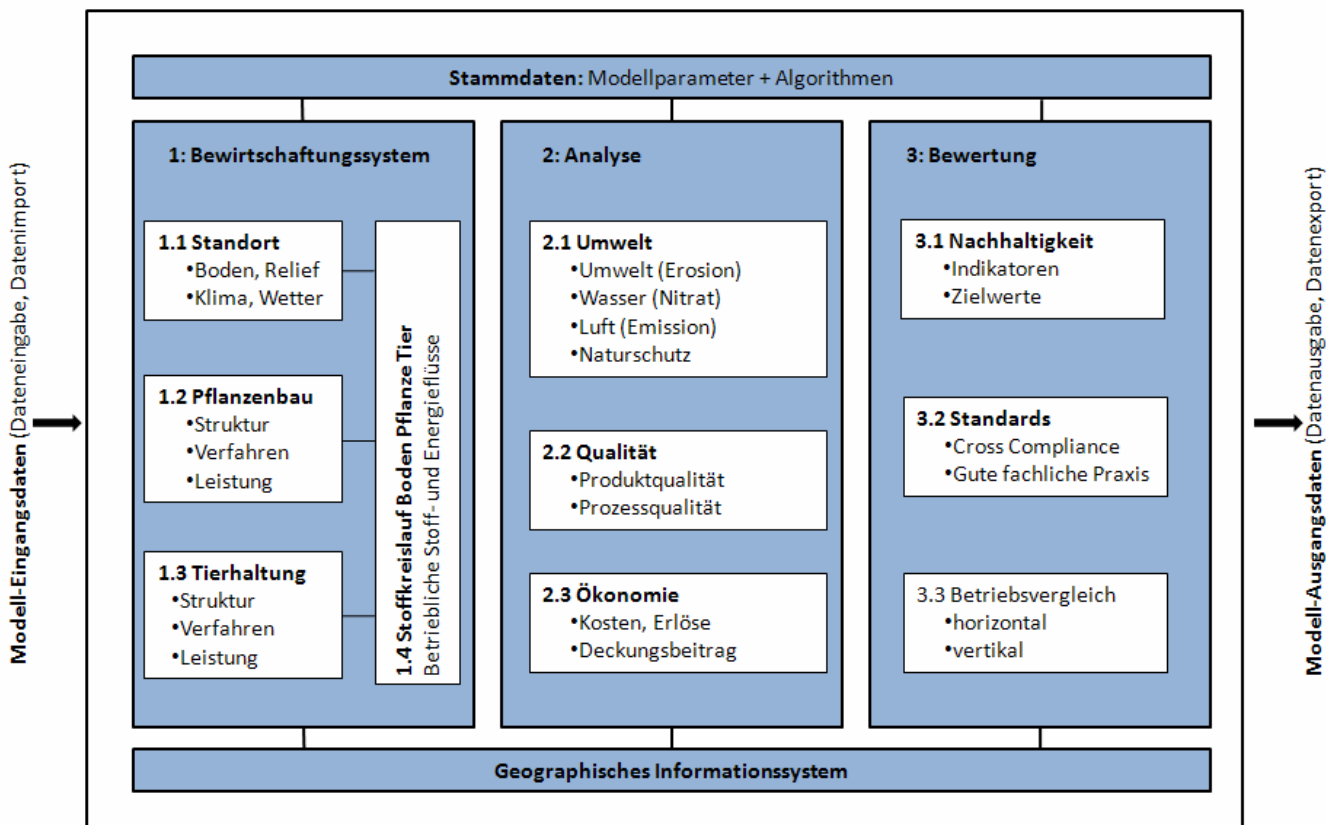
Modell-Eingangsdaten (Dateneingabe, Datenimport)

Stammdaten: Modellparameter + Algorithmen

1: Bewirtschaftungssystem

1.1 Standort
•Boden, Relief
•Klima, Wetter

1.2 Pflanzenbau
•Struktur
•Verfahren
•Leistung

1.3 Tierhaltung
•Struktur
•Verfahren
•Leistung

1.4 Stoffkreislauf Boden Pflanze Tier
Betriebliche Stoff- und Energieflüsse

2: Analyse

2.1 Umwelt
•Umwelt (Erosion)
•Wasser (Nitrat)
•Luft (Emission)
•Naturschutz

2.2 Qualität
•Produktqualität
•Prozessqualität

2.3 Ökonomie
•Kosten, Erlöse
•Deckungsbeitrag

3: Bewertung

3.1 Nachhaltigkeit
•Indikatoren
•Zielwerte

3.2 Standards
•Cross Compliance
•Gute fachliche Praxis

3.3 Betriebsvergleich
•horizontal
•vertikal

Geographisches Informationssystem

Modell-Ausgangsdaten (Datenausgabe, Datenexport)